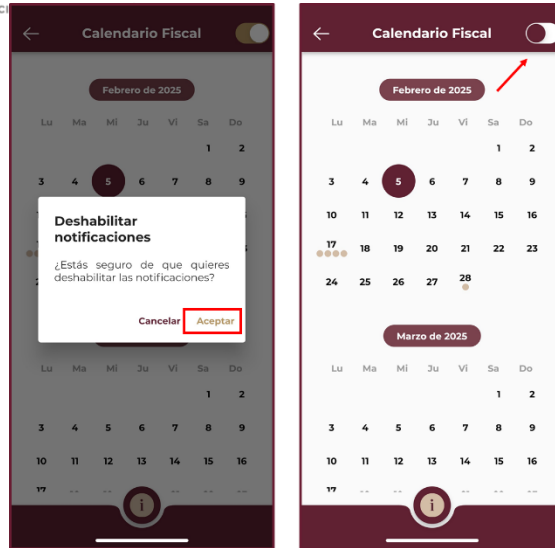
Calendario Fiscal

Febrero de 2025

| Lu | Ma | Mi | Ju | Vi | Sa | Do |
|---|---|---|---|---|---|---|
| | | | | | 1 | 2 |
| 3 | 4 | 5 | 6 | 7 | 8 | 9 |

Deshabilitar notificaciones

¿Estás seguro de que quieres deshabilitar las notificaciones?

Cancelar Aceptar

| Lu | Ma | Mi | Ju | Vi | Sa | Do |
|---|---|---|---|---|---|---|
| | | | | | 1 | 2 |
| 3 | 4 | 5 | 6 | 7 | 8 | 9 |
| 10 | 11 | 12 | 13 | 14 | 15 | 16 |
| 17 | | | | | | |

Calendario Fiscal

Febrero de 2025

| Lu | Ma | Mi | Ju | Vi | Sa | Do |
|---|---|---|---|---|---|---|
| | | | | | 1 | 2 |
| 3 | 4 | 5 | 6 | 7 | 8 | 9 |
| 10 | 11 | 12 | 13 | 14 | 15 | 16 |
| 17 | 18 | 19 | 20 | 21 | 22 | 23 |
| 24 | 25 | 26 | 27 | 28 | | |

Marzo de 2025

| Lu | Ma | Mi | Ju | Vi | Sa | Do |
|---|---|---|---|---|---|---|
| | | | | | 1 | 2 |
| 3 | 4 | 5 | 6 | 7 | 8 | 9 |
| 10 | 11 | 12 | 13 | 14 | 15 | 16 |
| 17 | | | | | | |